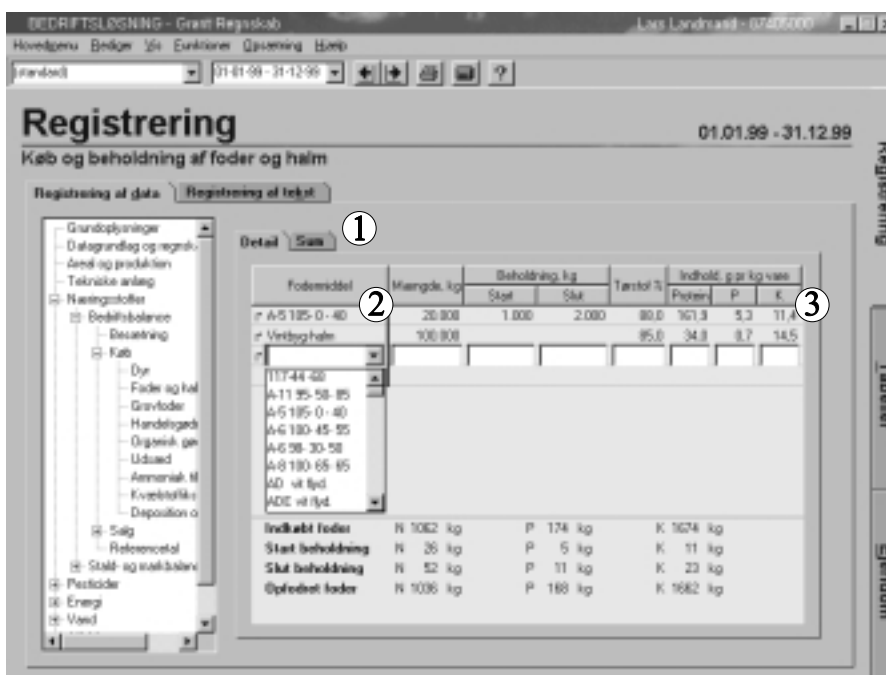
BEDRIFTSLØSNING - Grønt Regnskab

Lars Landmand - 07405000

Hovedmenu Rediger Vis Funktioner Opsætning Hjælp

[standard]

01-01-99 - 31-12-99

?

Registrering

01.01.99 - 31.12.99

Køb og beholdning af foder og halm

Registrering af data | Registrering af tekst

Registrering

Tabeller

Ejendom

Grundoplysninger
Datagrundlag og regnsk
Areal og produktion
Tekniske anlæg
Næringsstoffer
Bedriftsbalance
Besætning
Køb
Dyr
Foder og hal
Grovfoder
Handelsgødn
Organisk gø
Udsæd
Ammoniak til
Kvælstoffiks
Deposition o
Salg
Referencetal
Stald- og markbalanc
Pesticider
Energi
Vand

Detail | Sum

①

②

③

| Fodermiddel | Mængde, kg | Beholdning, kg Start | Beholdning, kg Slut | Tørstof % | Indhold, g pr kg vare Protein | P | K |
|---|---|---|---|---|---|---|---|
| A-5 105-0-40 | 20.000 | 1.000 | 2.000 | 88,0 | 161,9 | 5,3 | 11,4 |
| Vårbyg halm | 100.000 | | | 85,0 | 34,8 | 0,7 | 14,5 |
| | | | | | | | |

117-44-60
A-11 95-58-85
A-5 105-0-40
A-6 100-45-55
A-6 98-30-58
A-8 100-65-85
AD vit flyd.
ADE vit flyd.

Indkøbt foder N 1062 kg P 174 kg K 1674 kg
Start beholdning N 26 kg P 5 kg K 11 kg
Slut beholdning N 52 kg P 11 kg K 23 kg
Opfodret foder N 1036 kg P 168 kg K 1662 kg